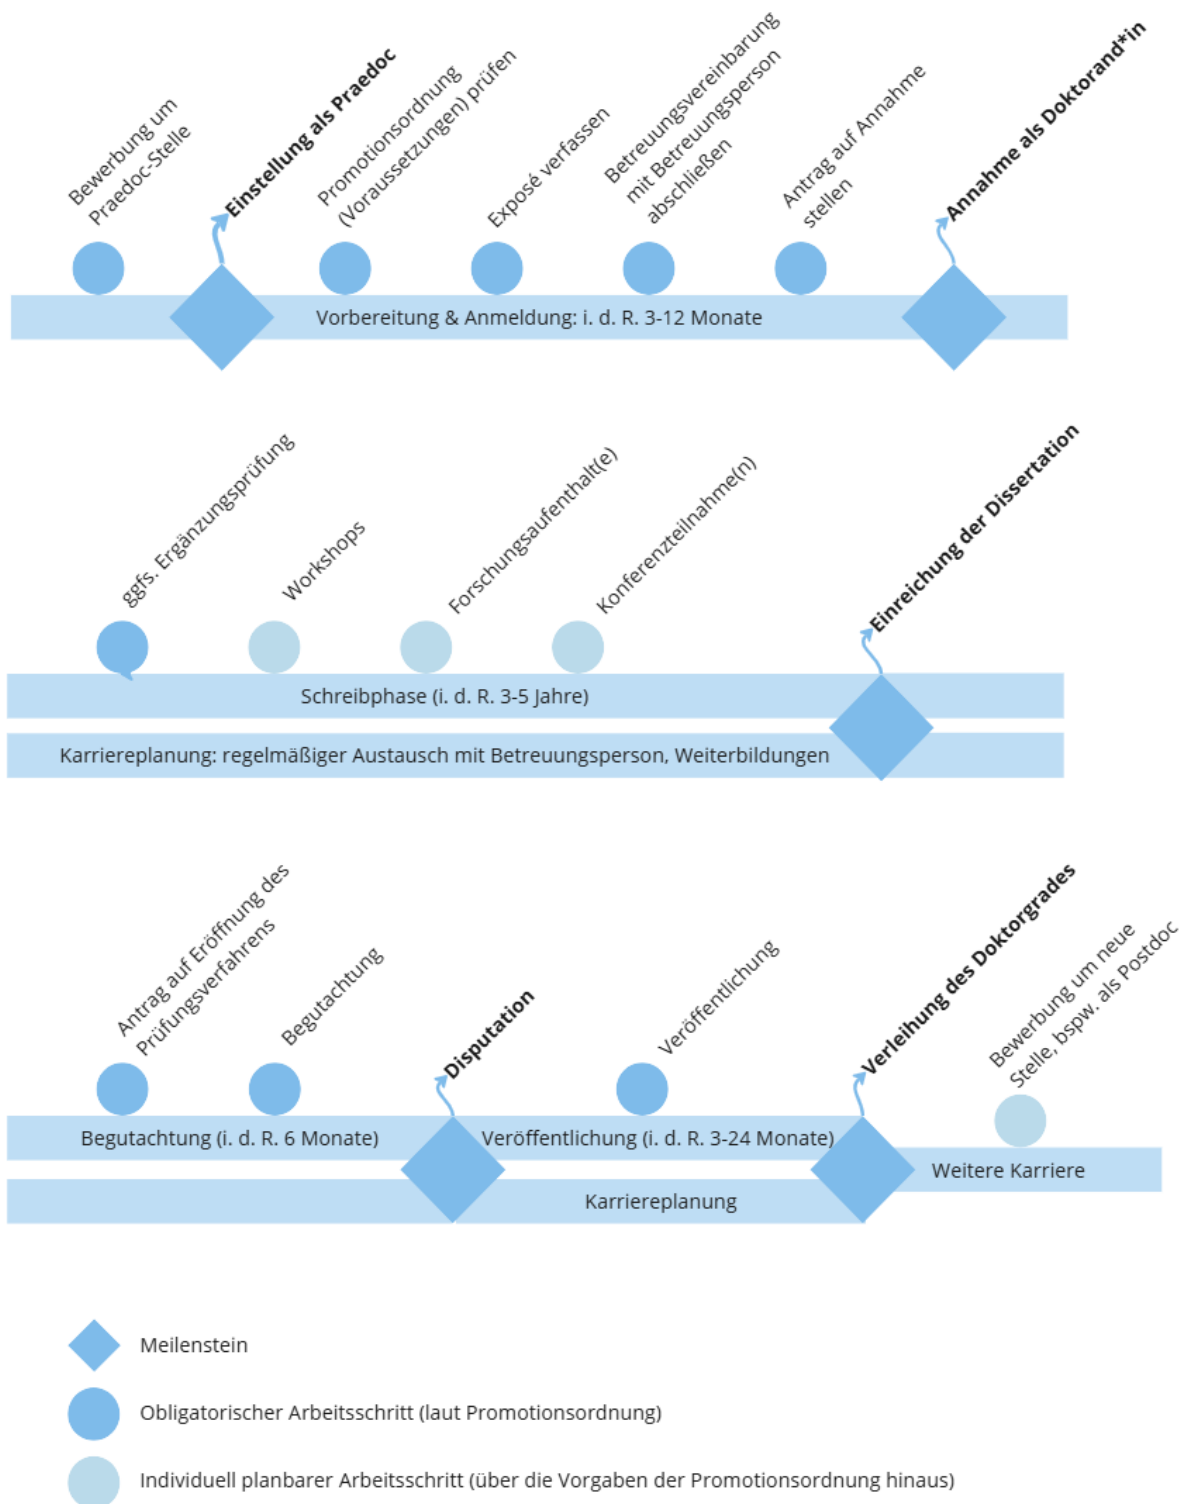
Bewerbung um Praedoc-Stelle

**Einstellung als Praedoc**

Promotionsordnung (Voraussetzungen) prüfen

Exposé verfassen

Betreuungsvereinbarung mit Betreuungsperson abschließen

Antrag auf Annahme stellen

**Annahme als Doktorand*in**

Vorbereitung & Anmeldung: i. d. R. 3-12 Monate

ggfs. Ergänzungsprüfung

Workshops

Forschungsaufenthalt(e)

Konferenzteilnahme(n)

**Einreichung der Dissertation**

Schreibphase (i. d. R. 3-5 Jahre)

Karriereplanung: regelmäßiger Austausch mit Betreuungsperson, Weiterbildungen

Antrag auf Eröffnung des Prüfungsverfahrens

Begutachtung

**Disputation**

Veröffentlichung

**Verleihung des Doktorgrades**

Bewerbung um neue Stelle, bspw. als Postdoc

Begutachtung (i. d. R. 6 Monate)

Veröffentlichung (i. d. R. 3-24 Monate)

Weitere Karriere

Karriereplanung

Meilenstein

Obligatorischer Arbeitsschritt (laut Promotionsordnung)

Individuell planbarer Arbeitsschritt (über die Vorgaben der Promotionsordnung hinaus)